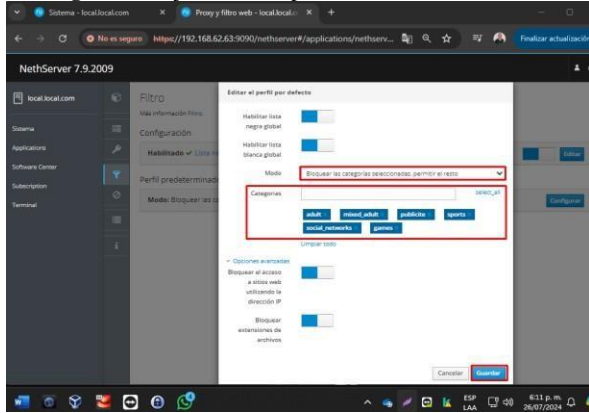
Sistema - local.local.com
Proxy y filtro web - local.local.c
No es seguro https://192.168.62.63:9090/nethserver#/applications/nethserv...
Finalizar actualización
NethServer 7.9.2009
local.local.com
Sistema
Applications
Software Center
Subscription
Terminal
Filtro
Más información Filtro
Configuración
Habilitado ✔ Lista n
Perfil predeterminado
Modo: Bloquear las ca
Editar
Configurar
Editar el perfil por defecto
Habilitar lista negra global
Habilitar lista blanca global
Modo
Bloquear las categorías seleccionadas, permitir el resto
Categorías
select_all
adult ×
mixed_adult ×
publicite ×
sports ×
social_networks ×
games ×
Limpiar todo
Opciones avanzadas
Bloquear el acceso a sitios web utilizando la dirección IP
Bloquear extensiones de archivos
Cancelar
Guardar
ESP LAA
6:11 p. m. 26/07/2024